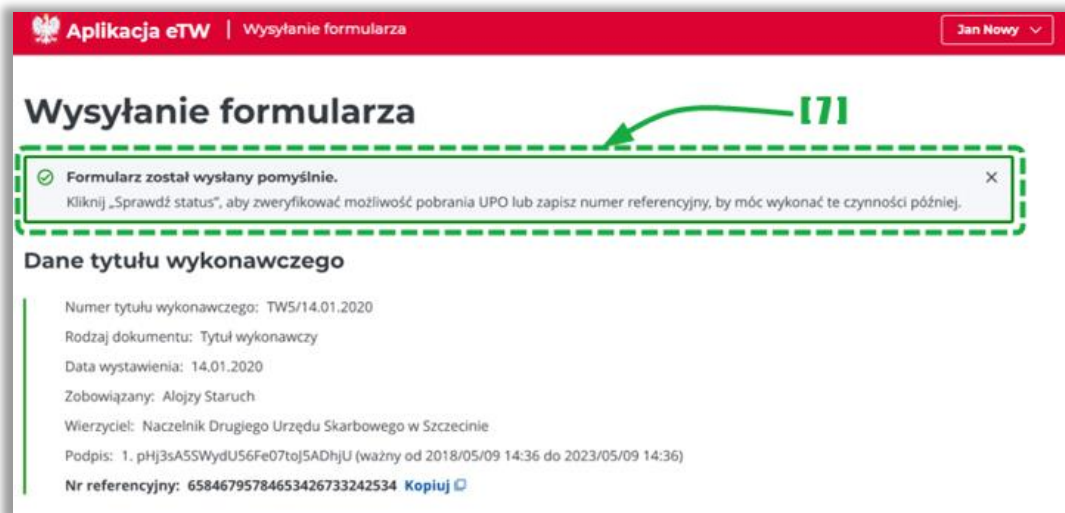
Aplikacja eTW | Wysyłanie formularza

Jan Nowy

Wysyłanie formularza

[7]

Formularz został wysłany pomyślnie.
Kliknij „Sprawdź status", aby zweryfikować możliwość pobrania UPO lub zapisz numer referencyjny, by móc wykonać te czynności później.

×

Dane tytułu wykonawczego

Numer tytułu wykonawczego: TW5/14.01.2020

Rodzaj dokumentu: Tytuł wykonawczy

Data wystawienia: 14.01.2020

Zobowiązany: Alojzy Staruch

Wierzyciel: Naczelnik Drugiego Urzędu Skarbowego w Szczecinie

Podpis: 1. pHj3sA5SWydU56Fe07toJ5ADhjU (ważny od 2018/05/09 14:36 do 2023/05/09 14:36)

Nr referencyjny: 658467957846534267332425​34 Kopiuj